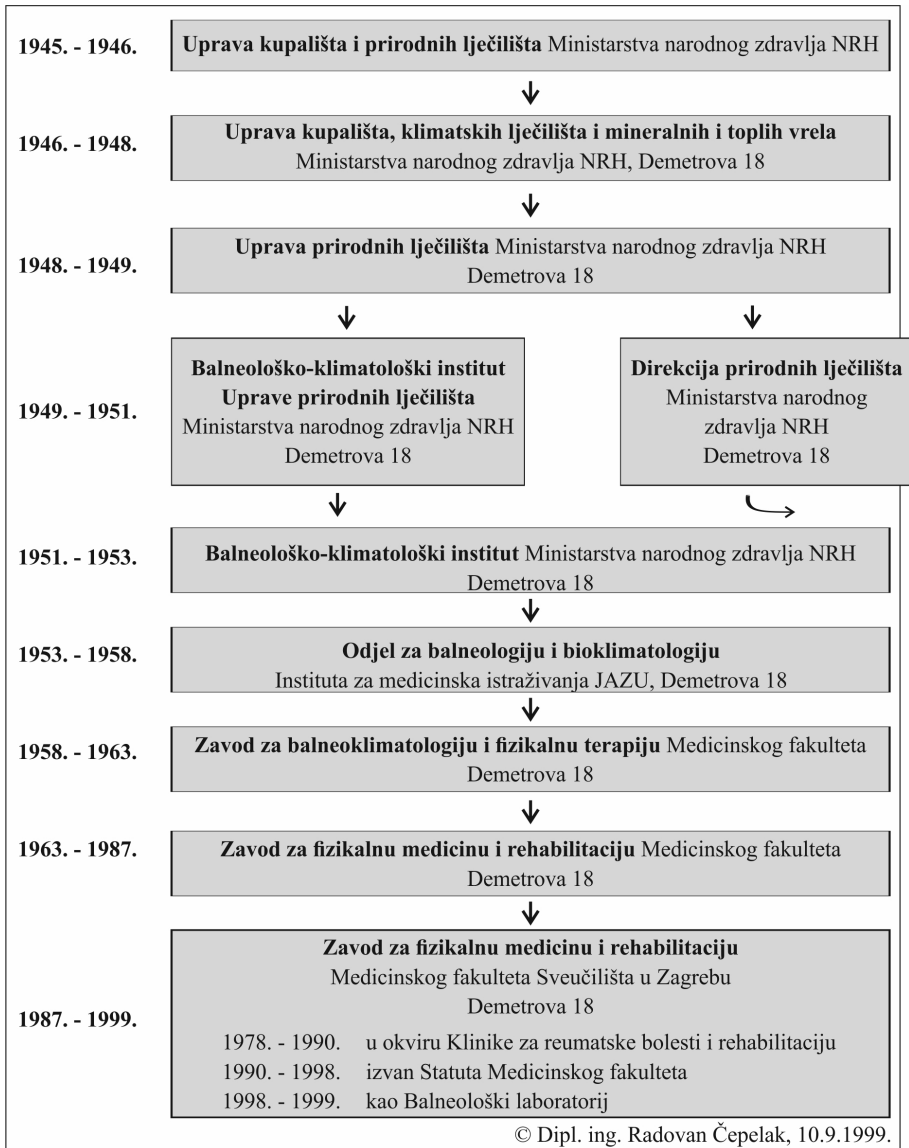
1945. - 1946.
Uprava kupališta i prirodnih lječilišta Ministarstva narodnog zdravlja NRH

1946. - 1948.
Uprava kupališta, klimatskih lječilišta i mineralnih i toplih vrela Ministarstva narodnog zdravlja NRH, Demetrova 18

1948. - 1949.
Uprava prirodnih lječilišta Ministarstva narodnog zdravlja NRH Demetrova 18

1949. - 1951.
Balneološko-klimatološki institut Uprave prirodnih lječilišta Ministarstva narodnog zdravlja NRH Demetrova 18

Direkcija prirodnih lječilišta Ministarstva narodnog zdravlja NRH Demetrova 18

1951. - 1953.
Balneološko-klimatološki institut Ministarstva narodnog zdravlja NRH Demetrova 18

1953. - 1958.
Odjel za balneologiju i bioklimatologiju Instituta za medicinska istraživanja JAZU, Demetrova 18

1958. - 1963.
Zavod za balneoklimatologiju i fizikalnu terapiju Medicinskog fakulteta Demetrova 18

1963. - 1987.
Zavod za fizikalnu medicinu i rehabilitaciju Medicinskog fakulteta Demetrova 18

1987. - 1999.
Zavod za fizikalnu medicinu i rehabilitaciju Medicinskog fakulteta Sveučilišta u Zagrebu Demetrova 18

1978. - 1990. u okviru Klinike za reumatske bolesti i rehabilitaciju
1990. - 1998. izvan Statuta Medicinskog fakulteta
1998. - 1999. kao Balneološki laboratorij

© Dipl. ing. Radovan Čepelak, 10.9.1999.